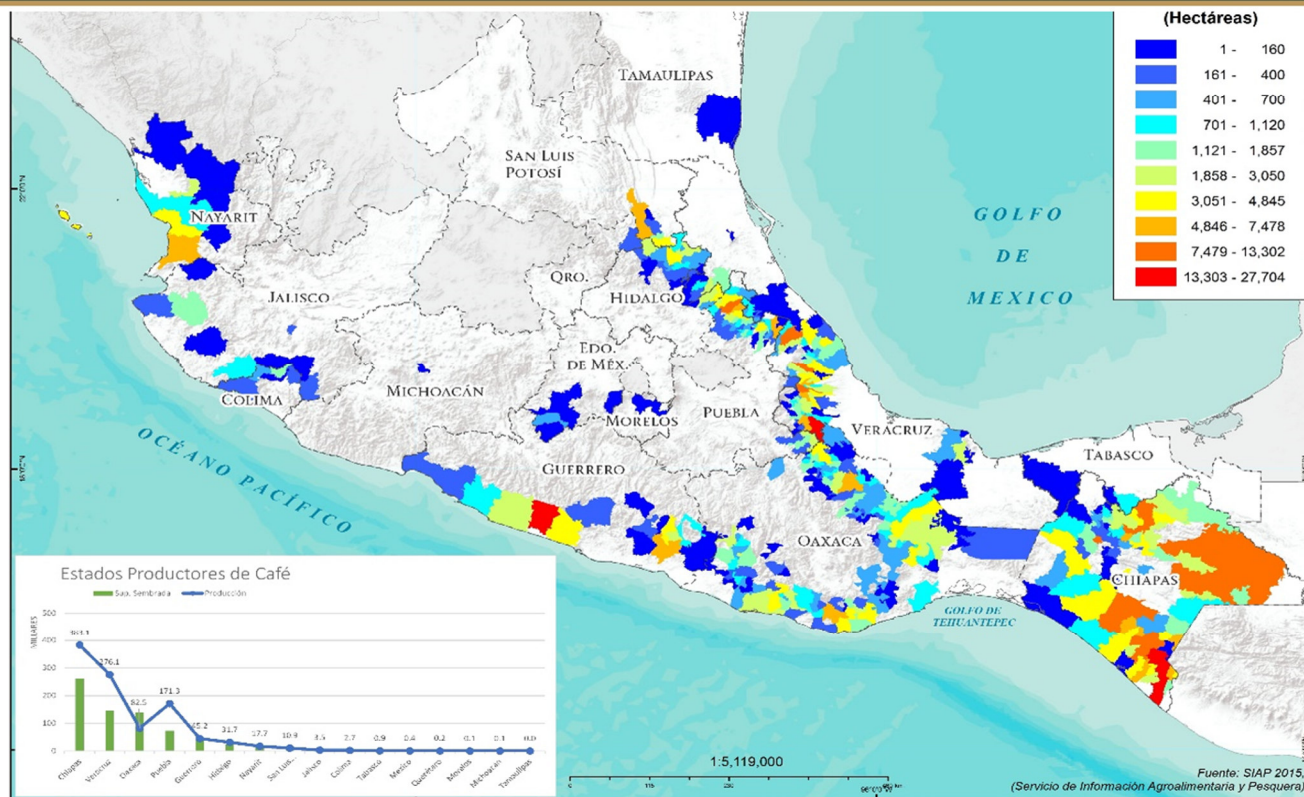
(Hectáreas)

| | |
|---|---|
| | 1 - 160 |
| | 161 - 400 |
| | 401 - 700 |
| | 701 - 1,120 |
| | 1,121 - 1,857 |
| | 1,858 - 3,050 |
| | 3,051 - 4,845 |
| | 4,846 - 7,478 |
| | 7,479 - 13,302 |
| | 13,303 - 27,704 |

TAMAULIPAS
SAN LUIS POTOSÍ
NAYARIT
GOLFO DE MEXICO
QRO.
HIDALGO
JALISCO
EDO. DE MÉX.
MICHOACÁN
COLIMA
MORELOS
PUEBLA
VERACRUZ
OCÉANO PACÍFICO
GUERRERO
TABASCO
OAXACA
CHIAPAS
GOLFO DE TEHUANTEPEC

Estados Productores de Café
Sup. Sembrada Producción
MILLARES
500
400
300
200
100
0
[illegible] 276.1 82.5 171.3 45.2 31.7 17.7 10.9 3.5 2.7 0.9 0.4 0.2 0.1 0.1 0.0
Chiapas Veracruz Oaxaca Puebla Guerrero Hidalgo Nayarit San Luis... Jalisco Colima Tabasco Mexico Queretaro Morelos Michoacan Tamaulipas

1:5,119,000

Fuente: SIAP 2015,
(Servicio de Información Agroalimentaria y Pesquera)